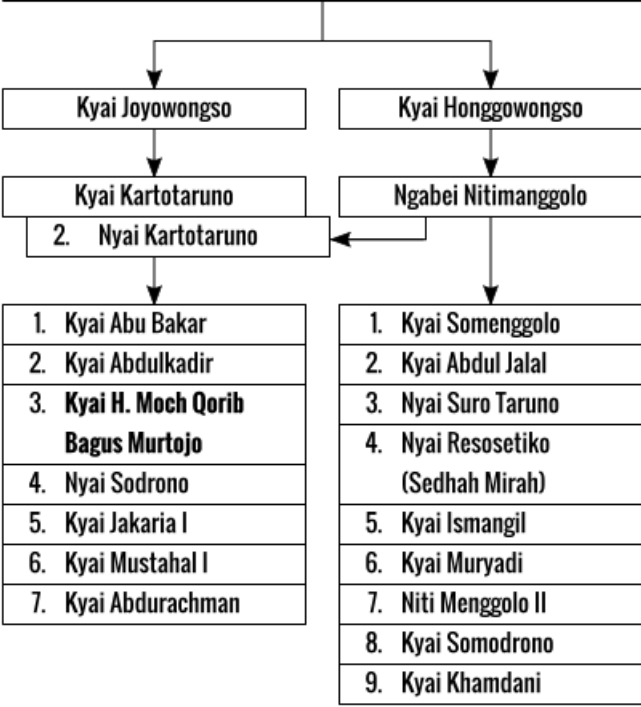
Kyai Joyowongso

Kyai Honggowongso

Kyai Kartotaruno

Ngabei Nitimanggolo

2. Nyai Kartotaruno

1. Kyai Abu Bakar
2. Kyai Abdulkadir
3. **Kyai H. Moch Qorib Bagus Murtojo**
4. Nyai Sodrono
5. Kyai Jakaria I
6. Kyai Mustahal I
7. Kyai Abdurachman

1. Kyai Somenggolo
2. Kyai Abdul Jalal
3. Nyai Suro Taruno
4. Nyai Resosetiko (Sedhah Mirah)
5. Kyai Ismangil
6. Kyai Muryadi
7. Niti Menggolo II
8. Kyai Somodrono
9. Kyai Khamdani